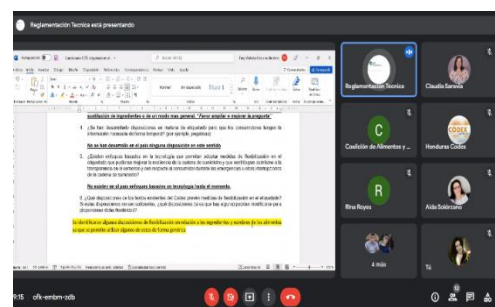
Reglamentacion Tecnica está presentando

modificación de ingredientes o de un modo más general "Para ampliar o mejorar la pregunta"

1. ¿Se han desarrollado disposiciones en materia de etiquetado para que los consumidores tengan la información "necesaria del tema temporal" (por ejemplo, pegatinas)

No se han desarrollado en el país ninguna disposición en este sentido

2. ¿Existen enfoques basados en la tecnología que permitan adoptar medidas de flexibilización en el etiquetado que pudieran mejorar la eficiencia de la cadena de suministro y que verifiquen y refuercen a la transparencia de el contenido y del etiquetado de consumidor durante las emergencias o crisis y interrupciones de la cadena de suministro?

No existen en el país enfoques basados en tecnología hasta el momento.

3. ¿Qué disposiciones de los textos existentes del Codex prevén medidas de flexibilización en el etiquetado? Sí existen disposiciones en esos textos, ¿qué disposiciones (o sea que hay que considerar modificar para proporcionar dicha flexibilidad?

Se identificaron algunas disposiciones de flexibilización en relación a los ingredientes y nombres de los alimentos es que se pueden utilizar algunos de estos de forma genérica.

Reglamentacion Tecnica

Claudia Saravia

C
Coalición de Alimentos y ...

CODEX HONDURAS

Honduras Codex

R
Rina Reyes

Aida Solórzano

4 más

Tú

9:15 ofk-embm-zdb